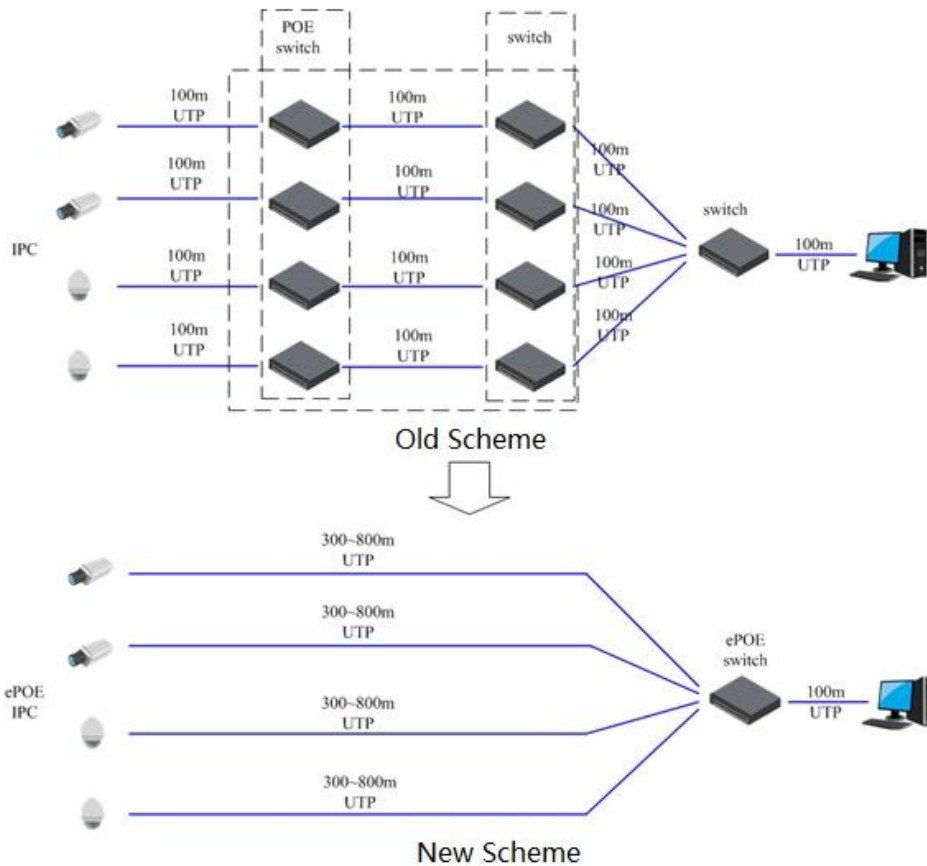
POE switch

switch

IPC

100m UTP

100m UTP

100m UTP

100m UTP

100m UTP

100m UTP

100m UTP

100m UTP

100m UTP

100m UTP

100m UTP

100m UTP

switch

100m UTP

Old Scheme

ePOE IPC

300~800m UTP

300~800m UTP

300~800m UTP

300~800m UTP

ePOE switch

100m UTP

New Scheme